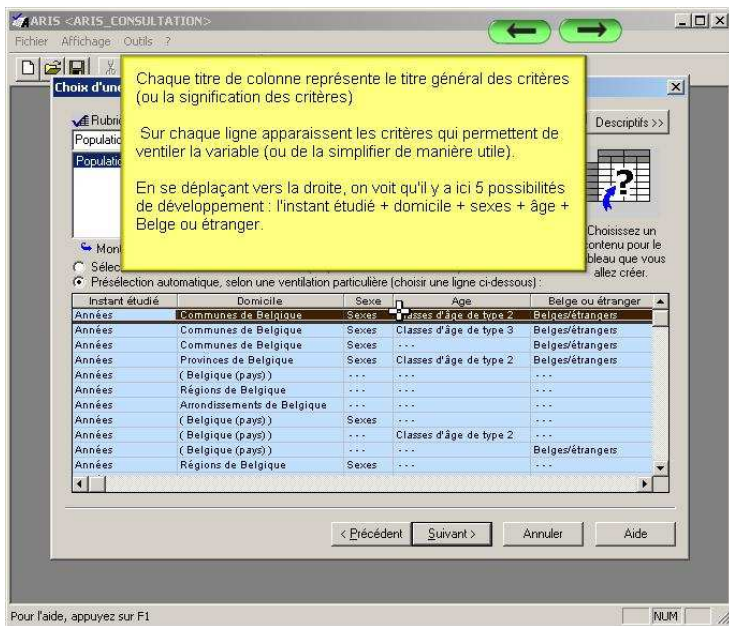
ARIS <ARIS_CONSULTATION>

Fichier Affichage Outils ?

Choix d'un

Rubric

Populatio

Populatio

Chaque titre de colonne représente le titre général des critères (ou la signification des critères)

Sur chaque ligne apparaissent les critères qui permettent de ventiler la variable (ou de la simplifier de manière utile).

En se déplaçant vers la droite, on voit qu'il y a ici 5 possibilités de développement : l'instant étudié + domicile + sexes + âge + Belge ou étranger.

Descriptifs >>

Choisissez un contenu pour le tableau que vous allez créer.

Mon

Sélec

Présélection automatique, selon une ventilation particulière (choisir une ligne ci-dessous) :

| Instant étudié | Domicile | Sexe | Age | Belge ou étranger |
|---|---|---|---|---|
| Années | Communes de Belgique | Sexes | Classes d'âge de type 2 | Belges/étrangers |
| Années | Communes de Belgique | Sexes | Classes d'âge de type 3 | Belges/étrangers |
| Années | Communes de Belgique | Sexes | ... | Belges/étrangers |
| Années | Provinces de Belgique | Sexes | Classes d'âge de type 2 | Belges/étrangers |
| Années | ( Belgique (pays) ) | ... | ... | ... |
| Années | Régions de Belgique | ... | ... | ... |
| Années | Arrondissements de Belgique | ... | ... | ... |
| Années | ( Belgique (pays) ) | Sexes | ... | ... |
| Années | ( Belgique (pays) ) | ... | Classes d'âge de type 2 | ... |
| Années | ( Belgique (pays) ) | ... | ... | Belges/étrangers |
| Années | Régions de Belgique | Sexes | ... | ... |

< Précédent Suivant > Annuler Aide

Pour l'aide, appuyez sur F1

NUM